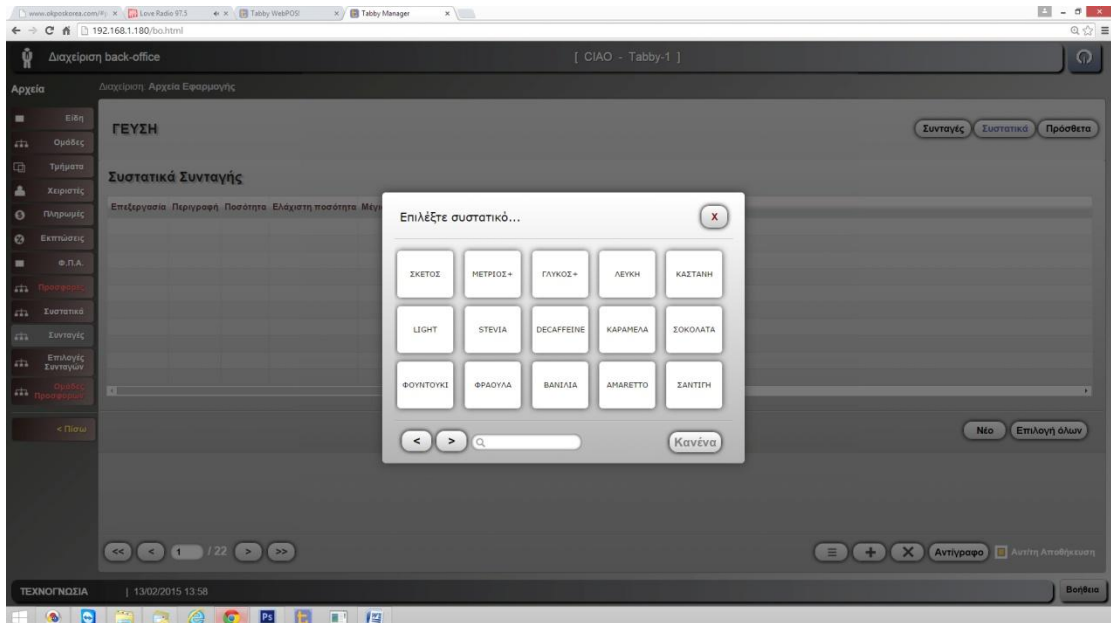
www.okpookorea.com/ × Love Radio 97.5 × Tabby WebPOS × Tabby Manager ×

192.168.1.180/bo.html

Διαχείριση back-office

[ CIAO - Tabby-1 ]

Αρχεία

Διαχείριση: Αρχεία Εφαρμογής

Είδη
Ομάδες
Τμήματα
Χειριστές
Πληρωμές
Εκπτώσεις
Φ.Π.Α.
Προσφορές
Συστατικά
Συνταγές
Επιλογές Συνταγών
Ομάδες Προσφορών

< Πίσω

ΓΕΥΣΗ

Συνταγές Συστατικά Πρόσθετα

Συστατικά Συνταγής

Επεξεργασία Περιγραφή Ποσότητα Ελάχιστη ποσότητα Μέγ

Επιλέξτε συστατικό...

x

| ΣΚΕΤΟΣ | ΜΕΤΡΙΟΣ+ | ΓΛΥΚΟΣ+ | ΛΕΥΚΗ | ΚΑΣΤΑΝΗ |
|---|---|---|---|---|
| LIGHT | STEVIA | DECAFFEINE | ΚΑΡΑΜΕΛΑ | ΣΟΚΟΛΑΤΑ |
| ΦΟΥΝΤΟΥΚΙ | ΦΡΑΟΥΛΑ | ΒΑΝΙΛΙΑ | AMARETTO | ΣΑΝΤΙΓΗ |

< > Κανένα

Νέο Επιλογή όλων

<< < 1 / 22 > >>

Αντίγραφο Αυτόμ. Αποθήκευση

ΤΕΧΝΟΓΝΩΣΙΑ | 13/02/2015 13:58

Βοήθεια